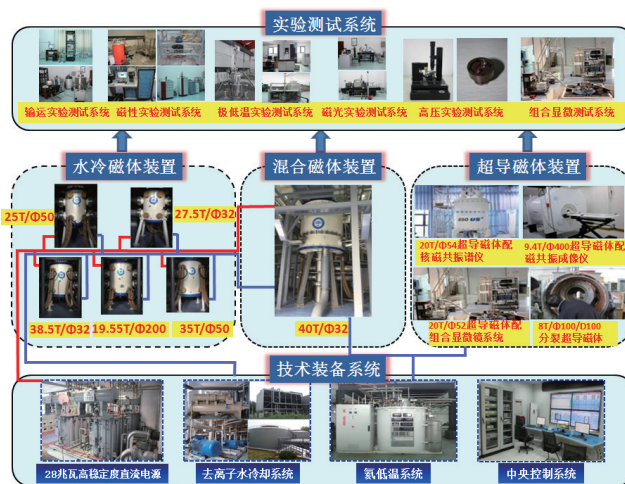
实验测试系统

输运实验测试系统　磁性实验测试系统　极低温实验测试系统　磁光实验测试系统　高压实验测试系统　组合显微测试系统

水冷磁体装置

25T/Φ50
27.5T/Φ32
38.5T/Φ32
19.55T/Φ200
35T/Φ50

混合磁体装置

40T/Φ32

超导磁体装置

20T/Φ54超导磁体配核磁共振谱仪
9.4T/Φ400超导磁体配磁共振成像仪
20T/Φ52超导磁体配组合显微镜系统
8T/Φ100/D100分裂超导磁体

技术装备系统

28兆瓦高稳定度直流电源　去离子水冷却系统　氦低温系统　中央控制系统